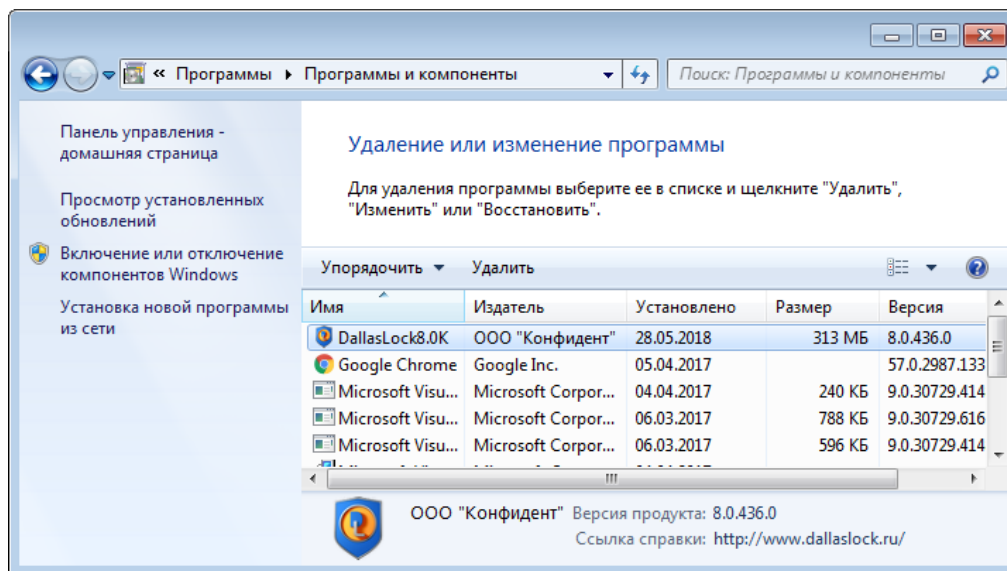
« Программы ▸ Программы и компоненты

Поиск: Программы и компоненты

Панель управления - домашняя страница

Просмотр установленных обновлений

Включение или отключение компонентов Windows

Установка новой программы из сети

Удаление или изменение программы

Для удаления программы выберите ее в списке и щелкните "Удалить", "Изменить" или "Восстановить".

Упорядочить ▾ Удалить

| Имя | Издатель | Установлено | Размер | Версия |
|---|---|---|---|---|
| DallasLock8.0K | ООО "Конфидент" | 28.05.2018 | 313 МБ | 8.0.436.0 |
| Google Chrome | Google Inc. | 05.04.2017 | | 57.0.2987.133 |
| Microsoft Visu... | Microsoft Corpor... | 04.04.2017 | 240 КБ | 9.0.30729.414 |
| Microsoft Visu... | Microsoft Corpor... | 06.03.2017 | 788 КБ | 9.0.30729.616 |
| Microsoft Visu... | Microsoft Corpor... | 06.03.2017 | 596 КБ | 9.0.30729.414 |
| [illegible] | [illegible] | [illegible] | | |

ООО "Конфидент" Версия продукта: 8.0.436.0
Ссылка справки: http://www.dallaslock.ru/